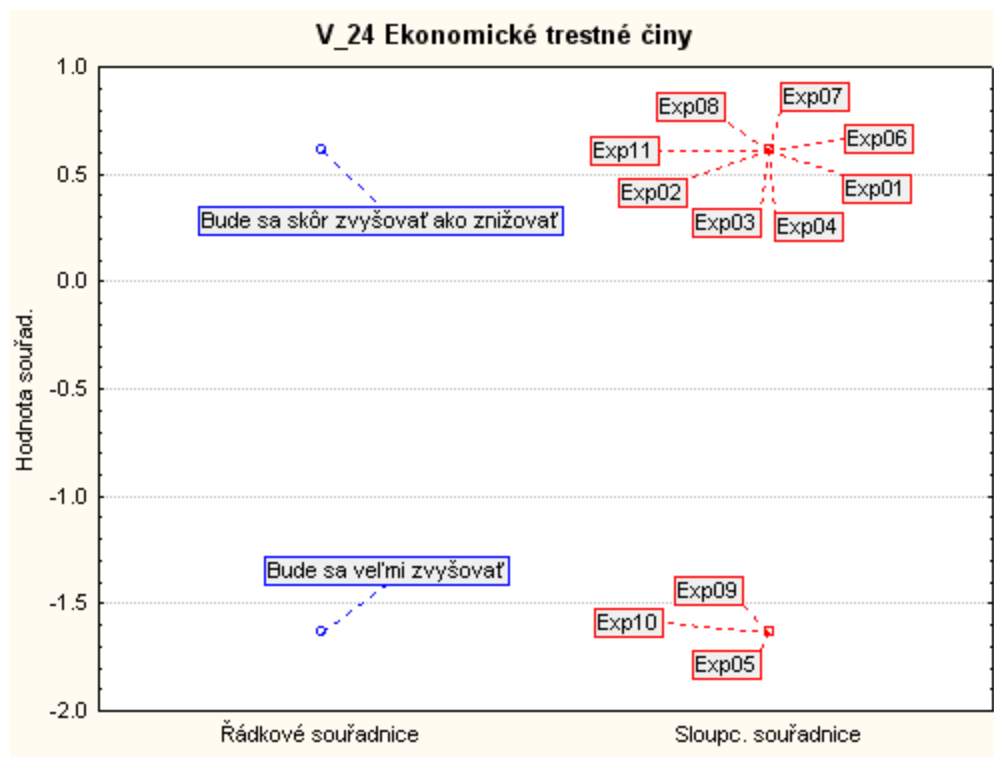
V_24 Ekonomické trestné činy

Hodnota souřad.

1.0
0.5
0.0
-0.5
-1.0
-1.5
-2.0

Bude sa skôr zvyšovať ako znižovať

Bude sa veľmi zvyšovať

Exp08
Exp07
Exp06
Exp11
Exp02
Exp01
Exp03
Exp04

Exp09
Exp10
Exp05

Řádkové souřadnice

Sloupc. souřadnice